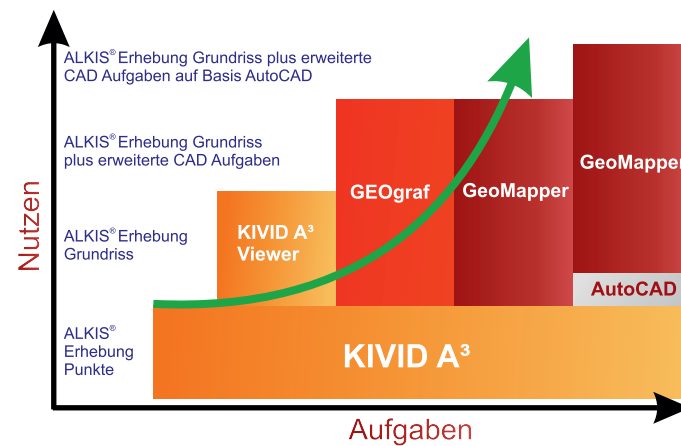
ALKIS® Erhebung Grundriss plus erweiterte CAD Aufgaben auf Basis AutoCAD

ALKIS® Erhebung Grundriss plus erweiterte CAD Aufgaben

ALKIS® Erhebung Grundriss

ALKIS® Erhebung Punkte

Nutzen

KIVID A³ Viewer

GEOgraf

GeoMapper

GeoMapper

AutoCAD

KIVID A³

Aufgaben